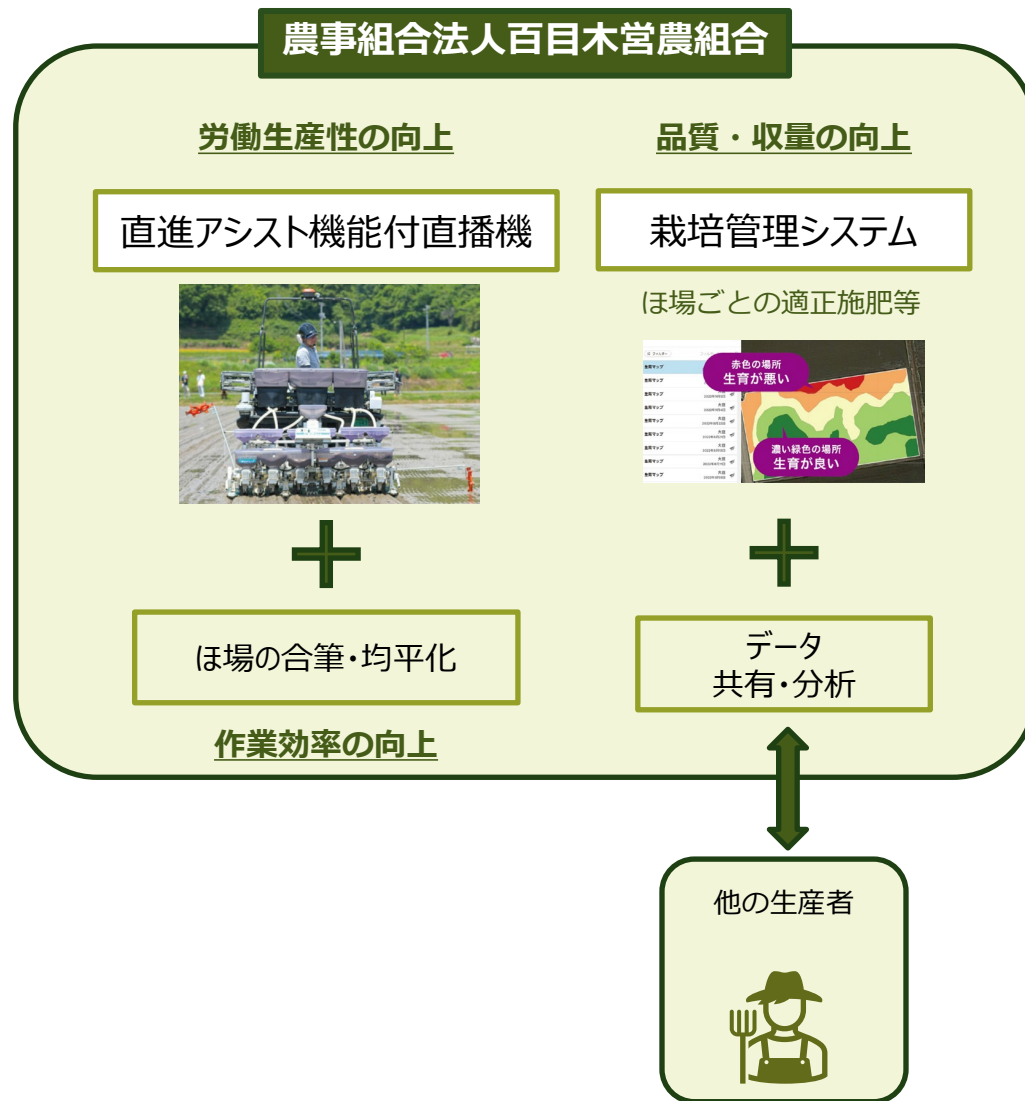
農事組合法人百目木営農組合

労働生産性の向上

直進アシスト機能付直播機

ほ場の合筆・均平化

作業効率の向上

品質・収量の向上

栽培管理システム

ほ場ごとの適正施肥等

赤色の場所
生育が悪い

濃い緑色の場所
生育が良い

データ
共有・分析

他の生産者